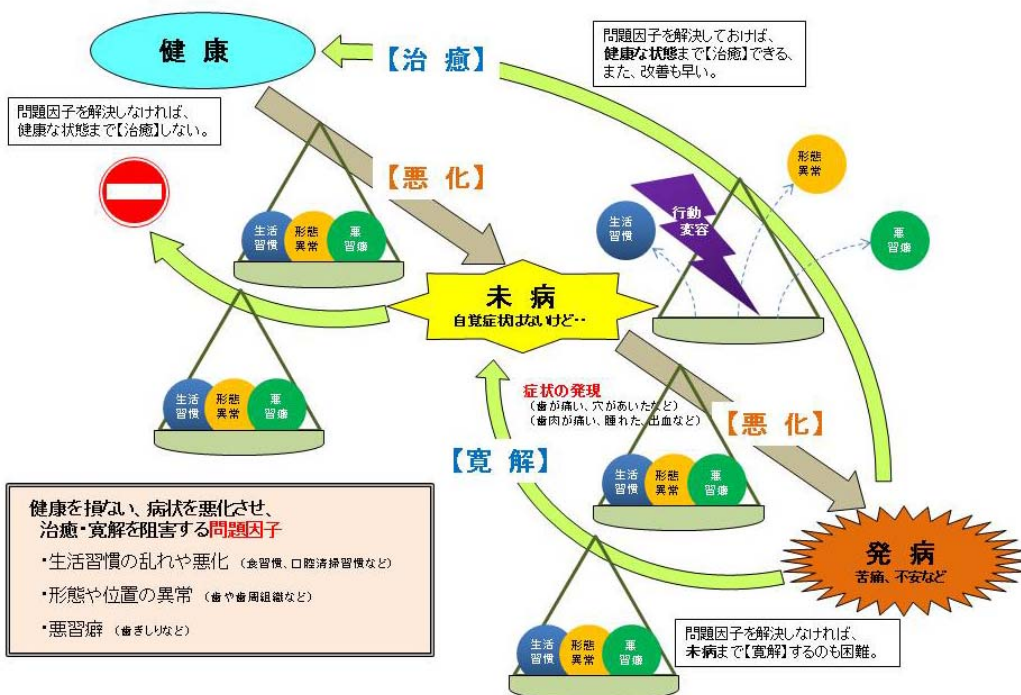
健康

【治癒】

問題因子を解決しておけば、健康な状態まで【治癒】できる、また、改善も早い。

問題因子を解決しなければ、健康な状態まで【治癒】しない。

【悪化】

生活習慣 形態異常 悪習癖

行動変容

形態異常

生活習慣

悪習癖

未病
自覚症状はないけど…

生活習慣 形態異常 悪習癖

症状の発現
(歯が痛い、穴があいたなど)
(歯肉が痛い、腫れた、出血など)

【悪化】

【寛解】

生活習慣 形態異常 悪習癖

健康を損ない、病状を悪化させ、治癒・寛解を阻害する問題因子
・生活習慣の乱れや悪化 (食習慣、口腔清掃習慣など)
・形態や位置の異常 (歯や歯周組織など)
・悪習癖 (歯ぎしりなど)

発病
苦痛、不安など

生活習慣 形態異常 悪習癖

問題因子を解決しなければ、未病まで【寛解】するのも困難。